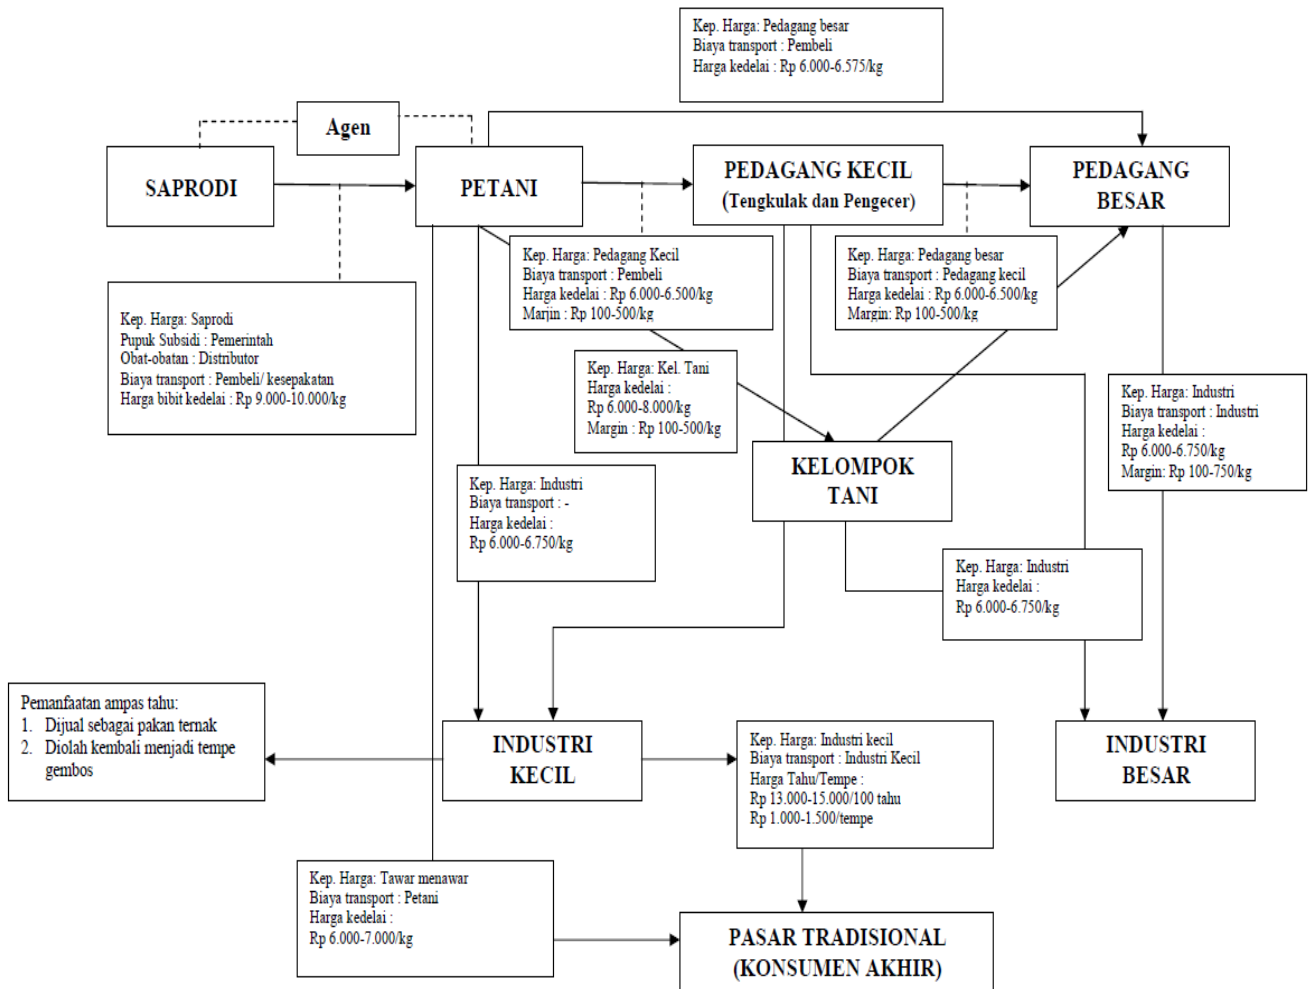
Kep. Harga: Pedagang besar
Biaya transport : Pembeli
Harga kedelai : Rp 6.000-6.575/kg

Agen

SAPRODI

PETANI

PEDAGANG KECIL
(Tengkulak dan Pengecer)

PEDAGANG BESAR

Kep. Harga: Pedagang Kecil
Biaya transport : Pembeli
Harga kedelai : Rp 6.000-6.500/kg
Marjin : Rp 100-500/kg

Kep. Harga: Pedagang besar
Biaya transport : Pedagang kecil
Harga kedelai : Rp 6.000-6.500/kg
Margin: Rp 100-500/kg

Kep. Harga: Saprodi
Pupuk Subsidi : Pemerintah
Obat-obatan : Distributor
Biaya transport : Pembeli/ kesepakatan
Harga bibit kedelai : Rp 9.000-10.000/kg

Kep. Harga: Kel. Tani
Harga kedelai :
Rp 6.000-8.000/kg
Margin : Rp 100-500/kg

Kep. Harga: Industri
Biaya transport : Industri
Harga kedelai :
Rp 6.000-6.750/kg
Margin: Rp 100-750/kg

KELOMPOK TANI

Kep. Harga: Industri
Biaya transport : -
Harga kedelai :
Rp 6.000-6.750/kg

Kep. Harga: Industri
Harga kedelai :
Rp 6.000-6.750/kg

Pemanfaatan ampas tahu:
1. Dijual sebagai pakan ternak
2. Diolah kembali menjadi tempe gembos

INDUSTRI KECIL

Kep. Harga: Industri kecil
Biaya transport : Industri Kecil
Harga Tahu/Tempe :
Rp 13.000-15.000/100 tahu
Rp 1.000-1.500/tempe

INDUSTRI BESAR

Kep. Harga: Tawar menawar
Biaya transport : Petani
Harga kedelai :
Rp 6.000-7.000/kg

PASAR TRADISIONAL
(KONSUMEN AKHIR)